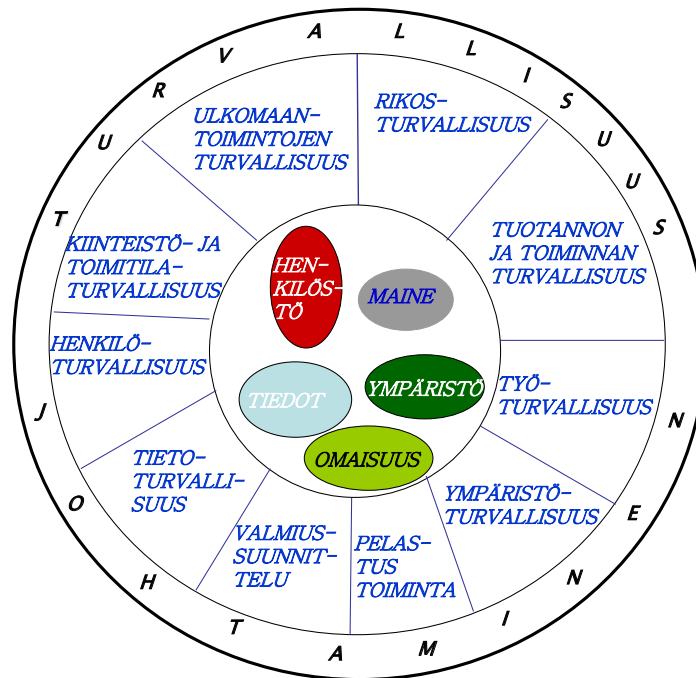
TURVALLISUUSJOHTAMINEN

ULKOMAANTOIMINTOJEN TURVALLISUUS

RIKOS-TURVALLISUUS

TUOTANNON JA TOIMINNAN TURVALLISUUS

TYÖ-TURVALLISUUS

YMPÄRISTÖ-TURVALLISUUS

PELASTUS TOIMINTA

VALMIUSSUUNNITTELU

TIETOTURVALLISUUS

HENKILÖ-TURVALLISUUS

KIINTEISTÖ- JA TOIMITILA-TURVALLISUUS

HENKILÖSTÖ

MAINE

TIEDOT

YMPÄRISTÖ

OMAISUUS